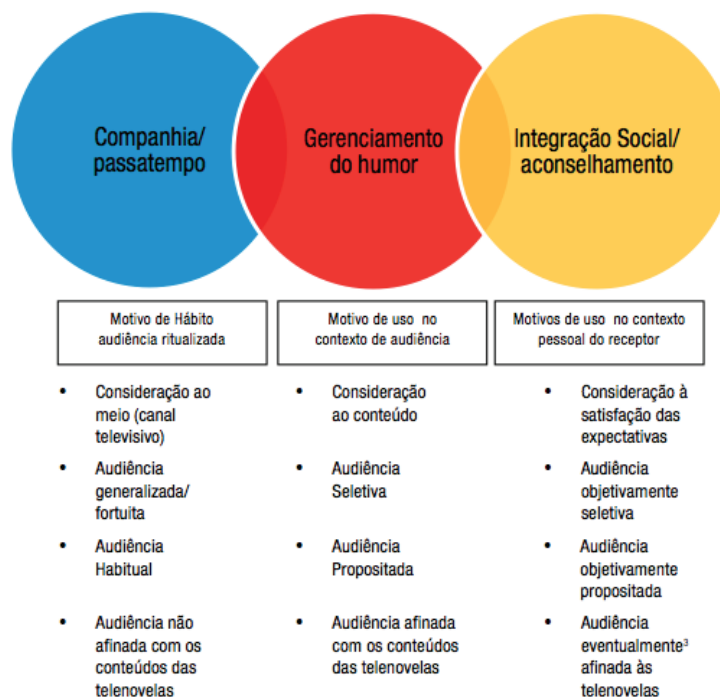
Companhia/ passatempo

Gerenciamento do humor

Integração Social/ aconselhamento

Motivo de Hábito audiência ritualizada

- Consideração ao meio (canal televisivo)
- Audiência generalizada/ fortuita
- Audiência Habitual
- Audiência não afinada com os conteúdos das telenovelas

Motivo de uso no contexto de audiência

- Consideração ao conteúdo
- Audiência Seletiva
- Audiência Propositada
- Audiência afinada com os conteúdos das telenovelas

Motivos de uso no contexto pessoal do receptor

- Consideração à satisfação das expectativas
- Audiência objetivamente seletiva
- Audiência objetivamente propositada
- Audiência eventualmente$^3$ afinada às telenovelas